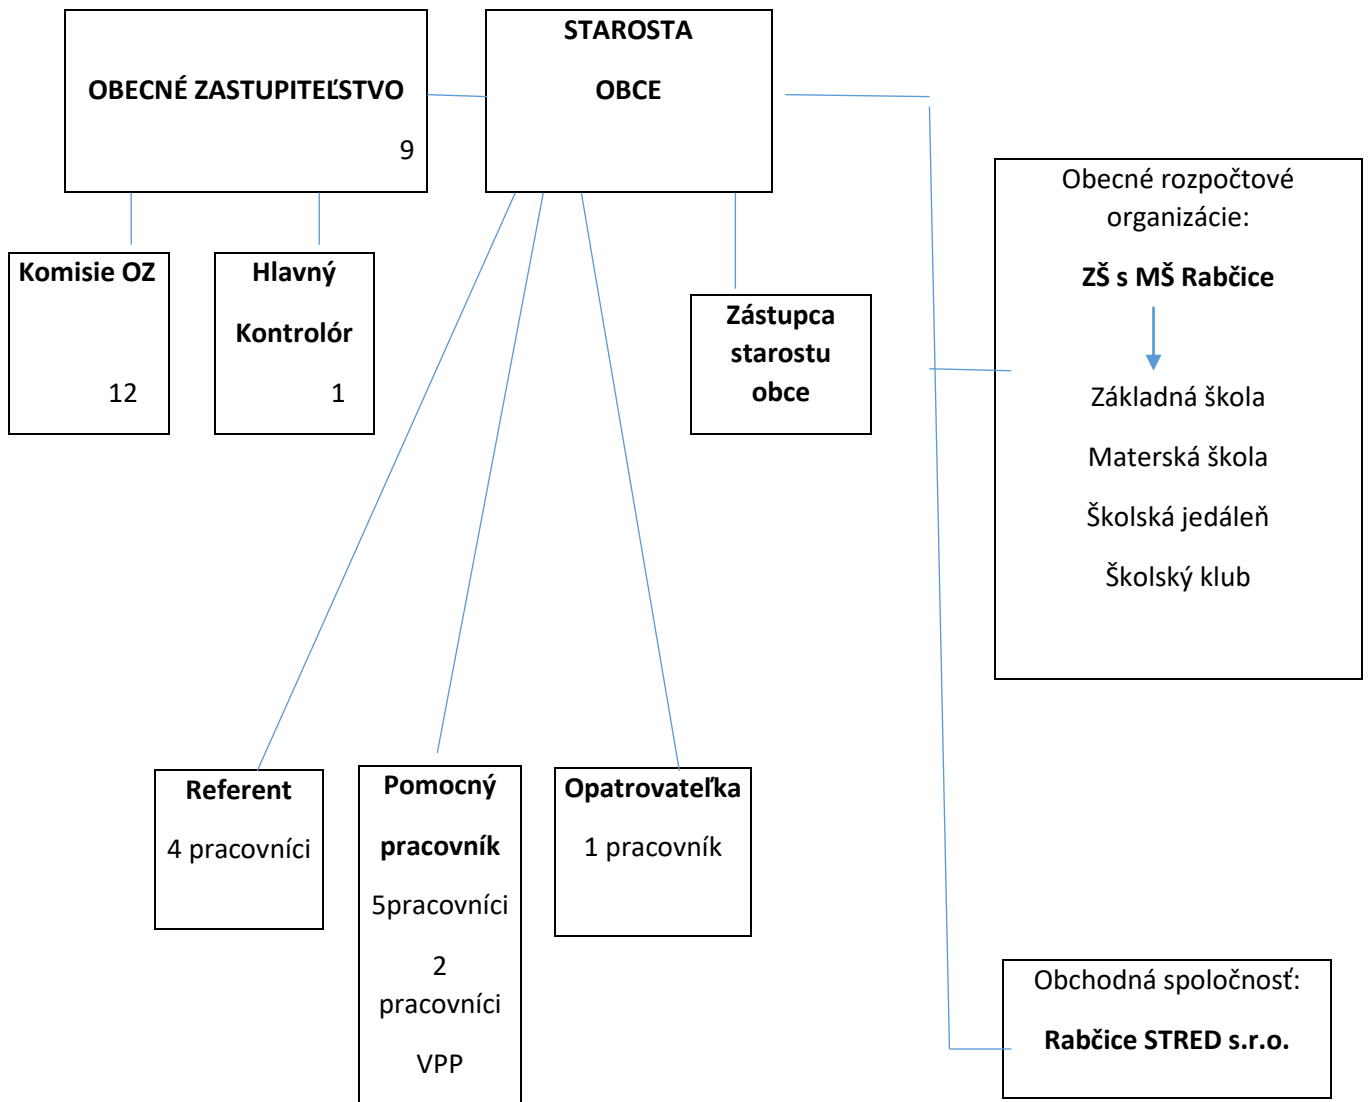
OBECNÉ ZASTUPITEĽSTVO

9

STAROSTA

OBCE

Komisie OZ

12

Hlavný

Kontrolór

1

Zástupca starostu obce

Obecné rozpočtové organizácie:

ZŠ s MŠ Rabčice

Základná škola

Materská škola

Školská jedáleň

Školský klub

Referent

4 pracovníci

Pomocný

pracovník

5pracovníci

2 pracovníci

VPP

Opatrovateľka

1 pracovník

Obchodná spoločnosť:

Rabčice STRED s.r.o.